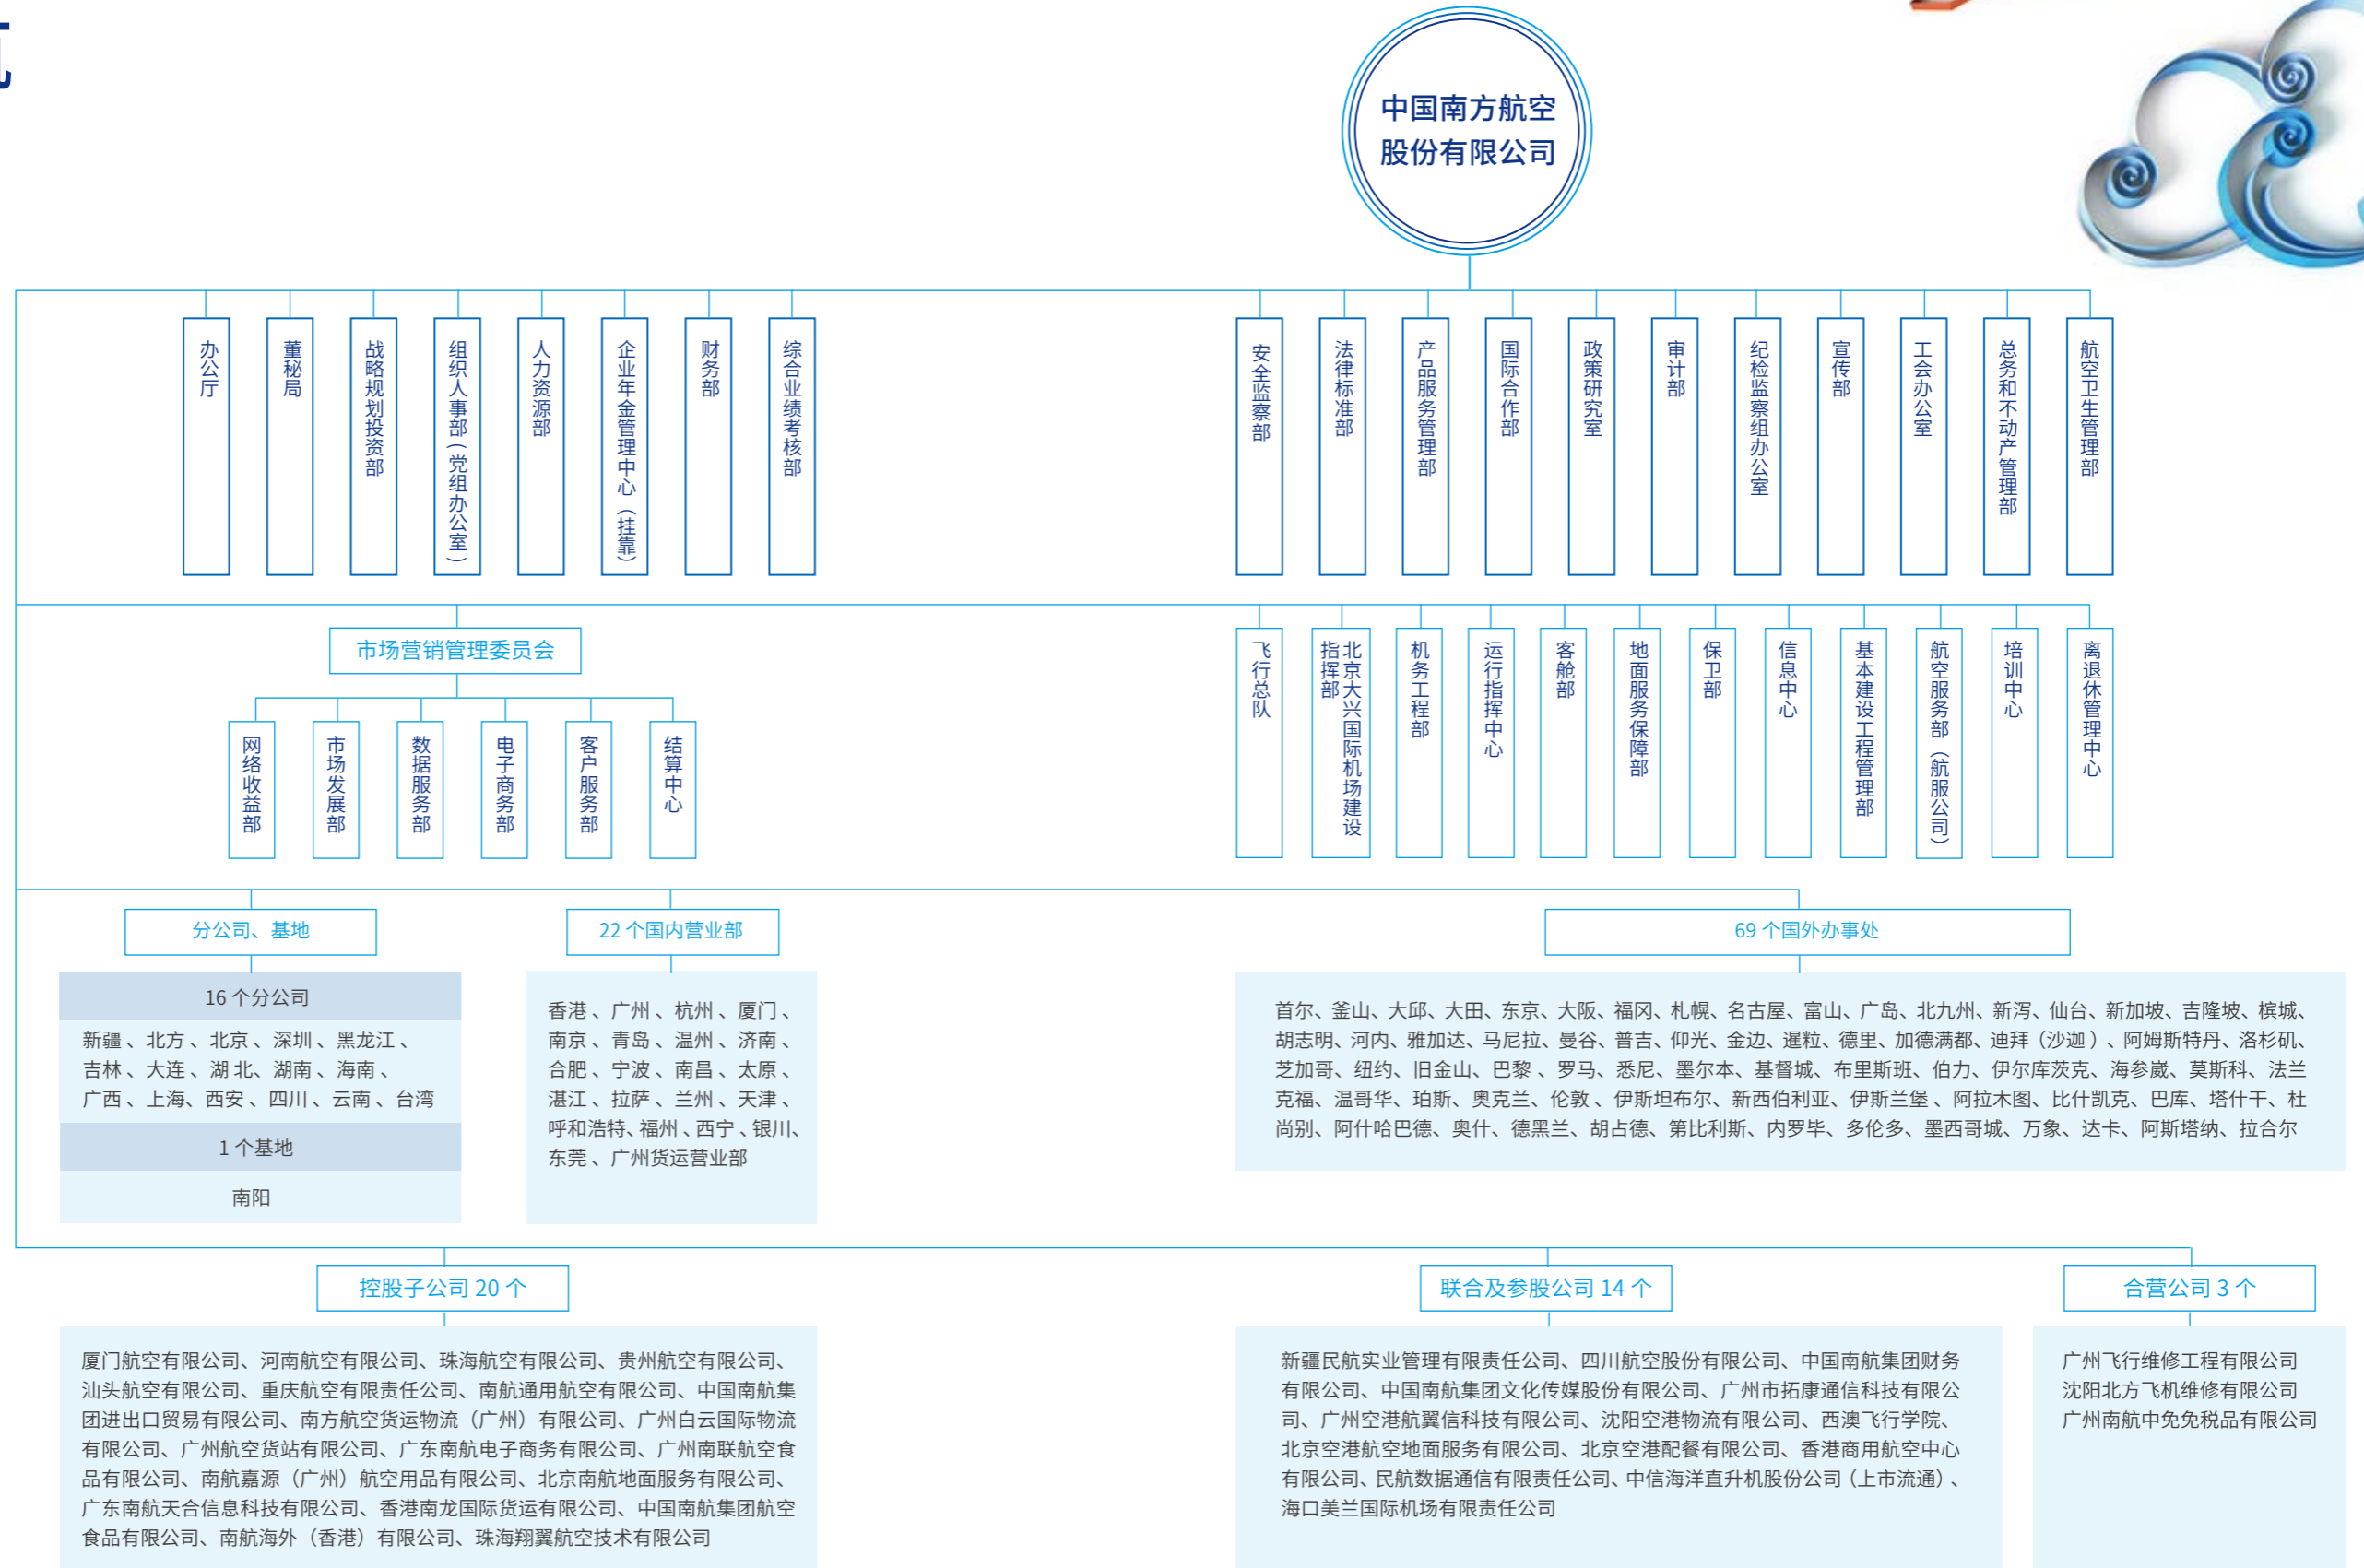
中国南方航空股份有限公司

办公厅
董秘局
战略规划投资部
组织人事部（党组办公室）
人力资源部
企业年金管理中心（挂靠）
财务部
综合业绩考核部

安全监察部
法律标准部
产品服务管理部
国际合作部
政策研究室
审计部
纪检监察组办公室
宣传部
工会办公室
总务和不动产管理部
航空卫生管理部

市场营销管理委员会
网络收益部
市场发展部
数据服务部
电子商务部
客户服务部
结算中心

飞行总队
北京大兴国际机场建设指挥部
机务工程部
运行指挥中心
客舱部
地面服务保障部
保卫部
信息中心
基本建设工程管理部
航空服务部（航服公司）
培训中心
离退休管理中心

分公司、基地
16 个分公司
新疆 、北方 、北京 、深圳 、黑龙江 、吉林 、大连 、湖 北、湖南 、海南 、广西 、上海、西安 、四川 、云南 、台湾
1 个基地
南阳

22 个国内营业部
香港 、广州 、杭州 、厦门 、南京 、青岛 、温州 、济南 、合肥 、宁波 、南昌 、太原 、湛江 、拉萨 、兰州 、天津 、呼和浩特、福州 、西宁 、银川、东莞 、广州货运营业部

69 个国外办事处
首尔、釜山、大邱、大田、东京、大阪、福冈、札幌、名古屋、富山、广岛、北九州、新泻、仙台、新加坡、吉隆坡、槟城、胡志明、河内、雅加达、马尼拉、曼谷、普吉、仰光、金边、暹粒、德里、加德满都、迪拜（沙迦）、阿姆斯特丹、洛杉矶、芝加哥、纽约、旧金山、巴黎 、罗马、悉尼、墨尔本、基督城、布里斯班、伯力、伊尔库茨克、海参崴、莫斯科、法兰克福、温哥华、珀斯、奥克兰、伦敦 、伊斯坦布尔、新西伯利亚、伊斯兰堡 、阿拉木图、比什凯克、巴库、塔什干、杜尚别、阿什哈巴德、奥什、德黑兰、胡占德、第比利斯、内罗毕、多伦多、墨西哥城、万象、达卡、阿斯塔纳、拉合尔

控股子公司 20 个
厦门航空有限公司、河南航空有限公司、珠海航空有限公司、贵州航空有限公司、汕头航空有限公司、重庆航空有限责任公司、南航通用航空有限公司、中国南航集团进出口贸易有限公司、南方航空货运物流（广州）有限公司、广州白云国际物流有限公司、广州航空货站有限公司、广东南航电子商务有限公司、广州南联航空食品有限公司、南航嘉源（广州）航空用品有限公司、北京南航地面服务有限公司、广东南航天合信息科技有限公司、香港南龙国际货运有限公司、中国南航集团航空食品有限公司、南航海外（香港）有限公司、珠海翔翼航空技术有限公司

联合及参股公司 14 个
新疆民航实业管理有限责任公司、四川航空股份有限公司、中国南航集团财务有限公司、中国南航集团文化传媒股份有限公司、广州市拓康通信科技有限公司、广州空港航翼信科技有限公司、沈阳空港物流有限公司、西澳飞行学院、北京空港航空地面服务有限公司、北京空港配餐有限公司、香港商用航空中心有限公司、民航数据通信有限责任公司、中信海洋直升机股份公司（上市流通）、海口美兰国际机场有限责任公司

合营公司 3 个
广州飞行维修工程有限公司
沈阳北方飞机维修有限公司
广州南航中免免税品有限公司